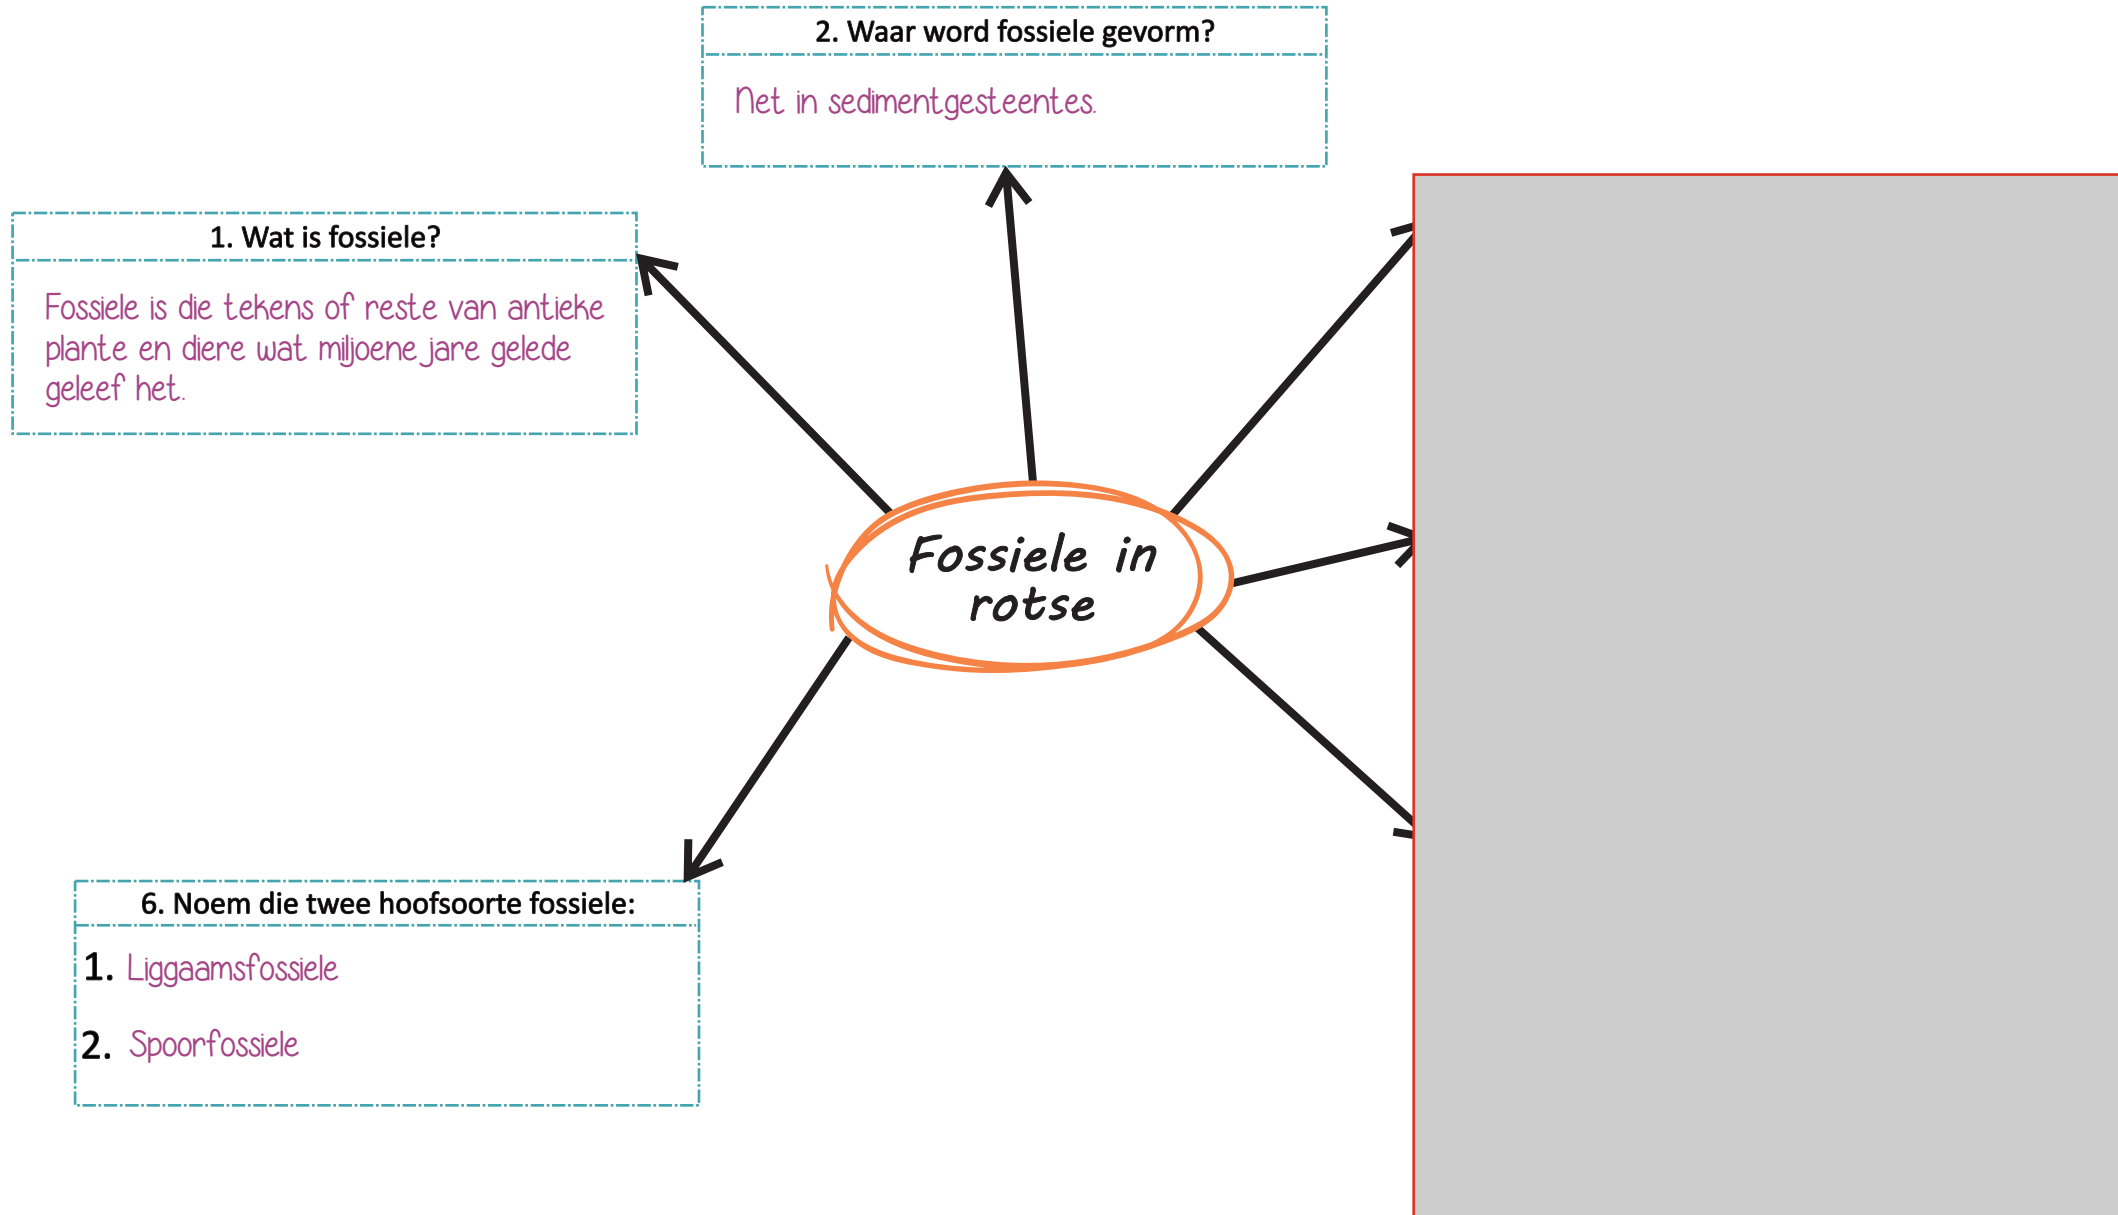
2. Waar word fossiele gevorm?

Net in sedimentgesteentes.

1. Wat is fossiele?

Fossiele is die tekens of reste van antieke plante en diere wat miljoene jare gelede geleef het.

Fossiele in rotse

6. Noem die twee hoofsoorte fossiele:

1. Liggaamsfossiele

2. Spoorfossiele